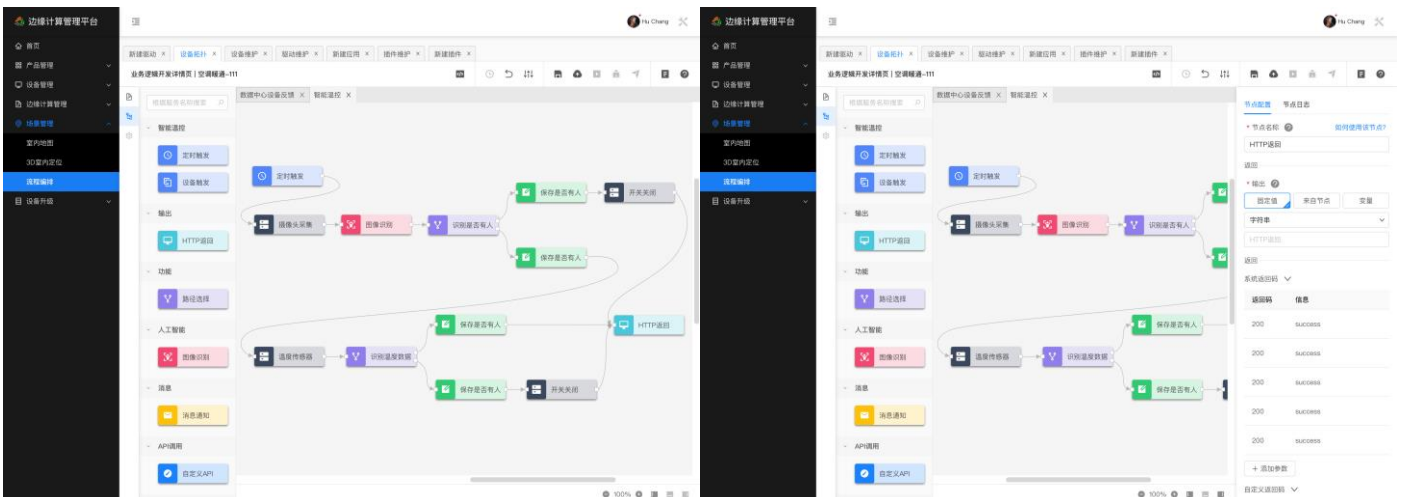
边缘计算管理平台

Hu Chang

首页
产品管理
设备管理
边缘计算管理
场景管理
室内地图
3D室内定位
流程编排
设备升级

新建驱动 × 设备矩针 × 设备维护 × 驱动维护 × 新建应用 × 插件维护 × 新建插件 ×

业务逻辑开发详情页 | 空调暖通-111

根据服务名称搜索

数据中心设备反馈 × 智能温控 ×

智能温控
定时触发
设备触发
输出
HTTP返回
功能
路径选择
人工智能
图像识别
消息
消息通知
API调用
自定义API

定时触发
摄像头采集
图像识别
识别是否有人
保存是否有人
开关关闭
保存是否有人
温度传感器
识别温度数据
保存是否有人
HTTP返回
保存是否有人
开关关闭

100%

边缘计算管理平台

Hu Chang

首页
产品管理
设备管理
边缘计算管理
场景管理
室内地图
3D室内定位
流程编排
设备升级

新建驱动 × 设备矩针 × 设备维护 × 驱动维护 × 新建应用 × 插件维护 × 新建插件 ×

业务逻辑开发详情页 | 空调暖通-111

根据服务名称搜索

数据中心设备反馈 × 智能温控 ×

智能温控
定时触发
设备触发
输出
HTTP返回
功能
路径选择
人工智能
图像识别
消息
消息通知
API调用
自定义API

定时触发
摄像头采集
图像识别
识别是否有人
温度传感器
识别温度数据
保存是否有人
保存是否有人

节点配置 节点日志
* 节点名称
如何使用该节点?
HTTP返回
返回
* 输出
固定值 来自节点 变量
字符串
HTTP返回
返回
系统返回码

| 返回码 | 信息 |
|---|---|
| 200 | success |
| 200 | success |
| 200 | success |
| 200 | success |
| 200 | success |

+ 添加参数
自定义返回码

100%